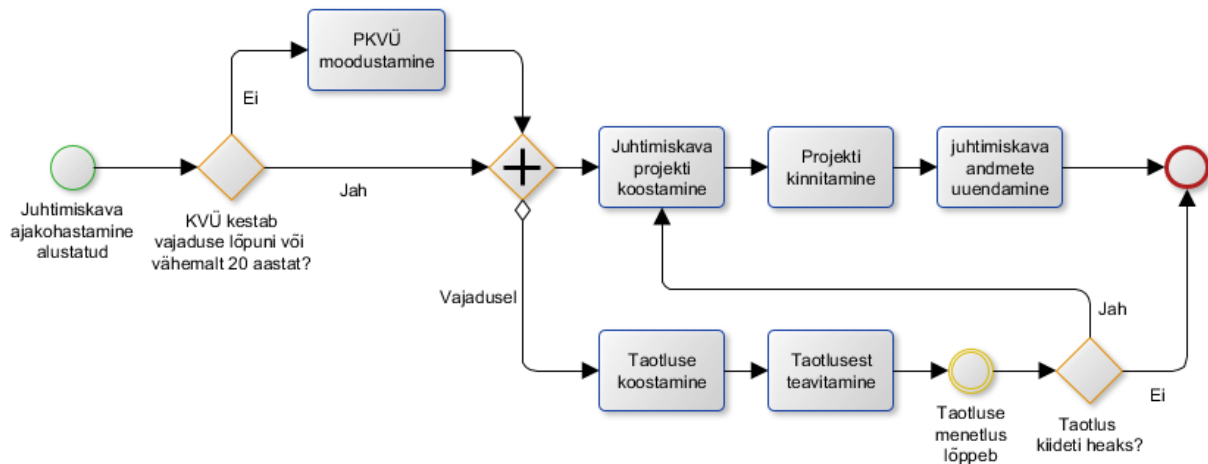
PKVÜ moodustamine

Ei

Juhtimiskava ajakohastamine alustatud

KVÜ kestab vajaduse lõpuni või vähemalt 20 aastat?

Jah

Juhtimiskava projekti koostamine

Projekti kinnitamine

juhtimiskava andmete uuendamine

Vajadusel

Jah

Taotluse koostamine

Taotlusest teavitamine

Taotluse menetlus lõppeb

Taotlus kiideti heaks?

Ei